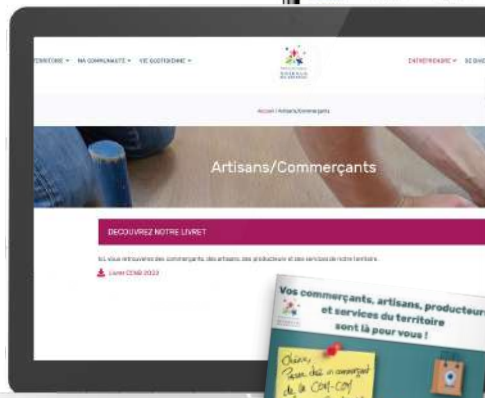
TERRITOIRE ▾ MA COMMUNAUTÉ ▾ VIE QUOTIDIENNE ▾

ENTREPRENDRE ▾ SE DIVE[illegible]

Accueil / Artisans/Commerçants

Artisans/Commerçants

DECOUVREZ NOTRE LIVRET

Ici, vous retrouverez des commerçants, des artisans, des producteurs et des services de notre territoire.

Livret CCNB 2022

Vos commerçants, artisans, producteurs et services du territoire sont là pour vous !

Chéri, Passe chez un commerçant de la COM-COM